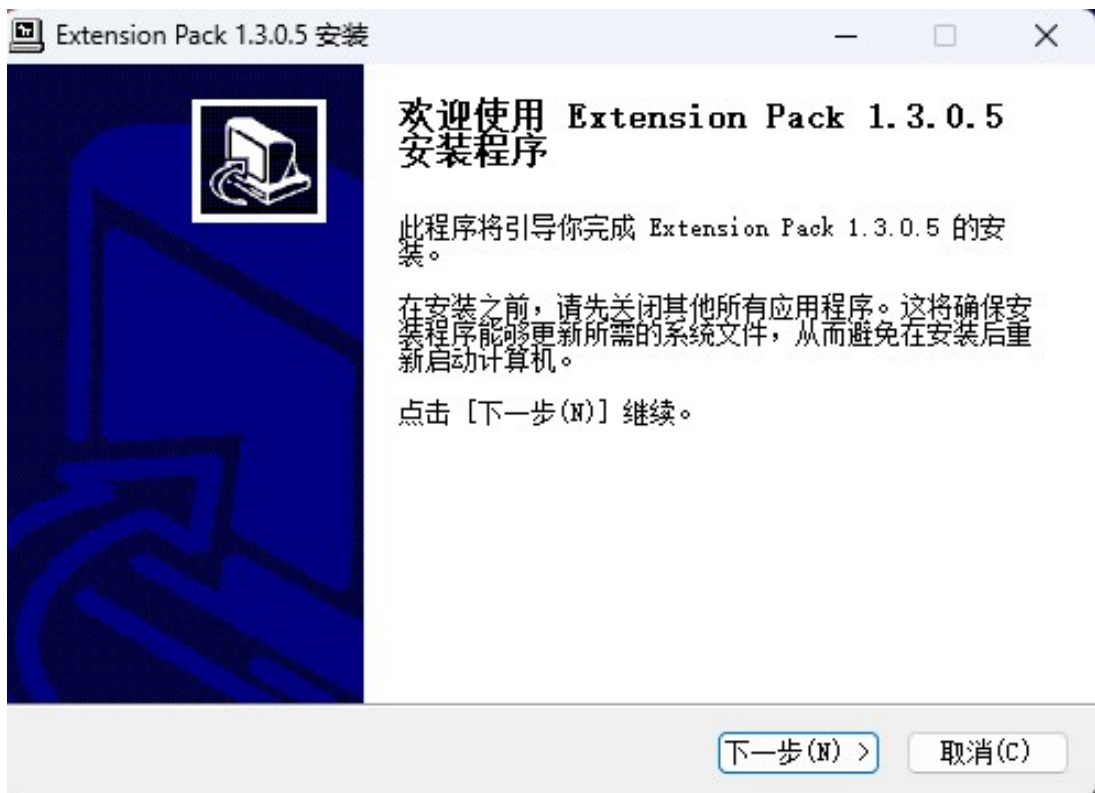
Extension Pack 1.3.0.5 安装

欢迎使用 Extension Pack 1.3.0.5 安装程序

此程序将引导你完成 Extension Pack 1.3.0.5 的安装。

在安装之前，请先关闭其他所有应用程序。这将确保安装程序能够更新所需的系统文件，从而避免在安装后重新启动计算机。

点击 [下一步(N)] 继续。

下一步(N) >

取消(C)